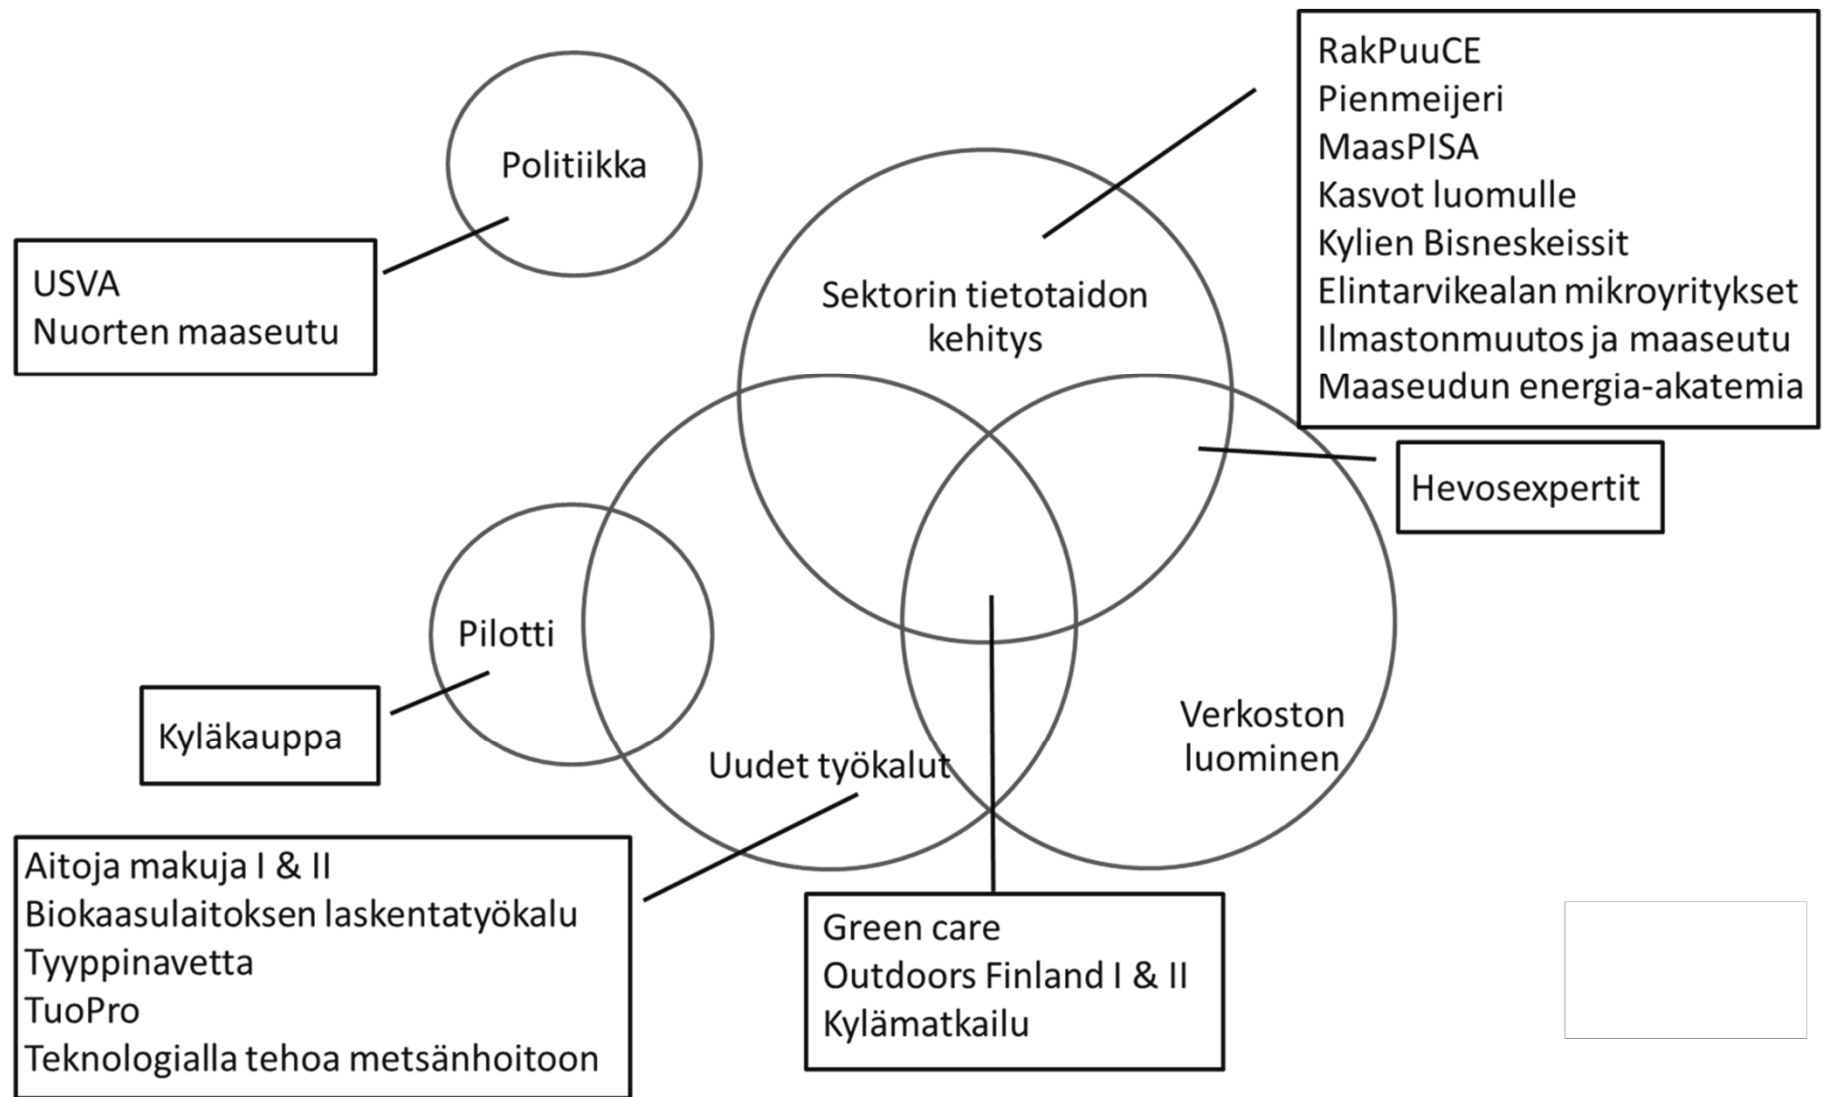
Politiikka

USVA
Nuorten maaseutu

RakPuuCE
Pienmeijeri
MaasPISA
Kasvot luomulle
Kylien Bisneskeissit
Elintarvikealan mikroyritykset
Ilmastonmuutos ja maaseutu
Maaseudun energia-akatemia

Sektorin tietotaidon kehitys

Hevosexpertit

Pilotti

Kyläkauppa

Uudet työkalut

Verkoston luominen

Aitoja makuja I & II
Biokaasulaitoksen laskentatyökalu
Tyyppinavetta
TuoPro
Teknologialla tehoa metsänhoitoon

Green care
Outdoors Finland I & II
Kylämatkailu